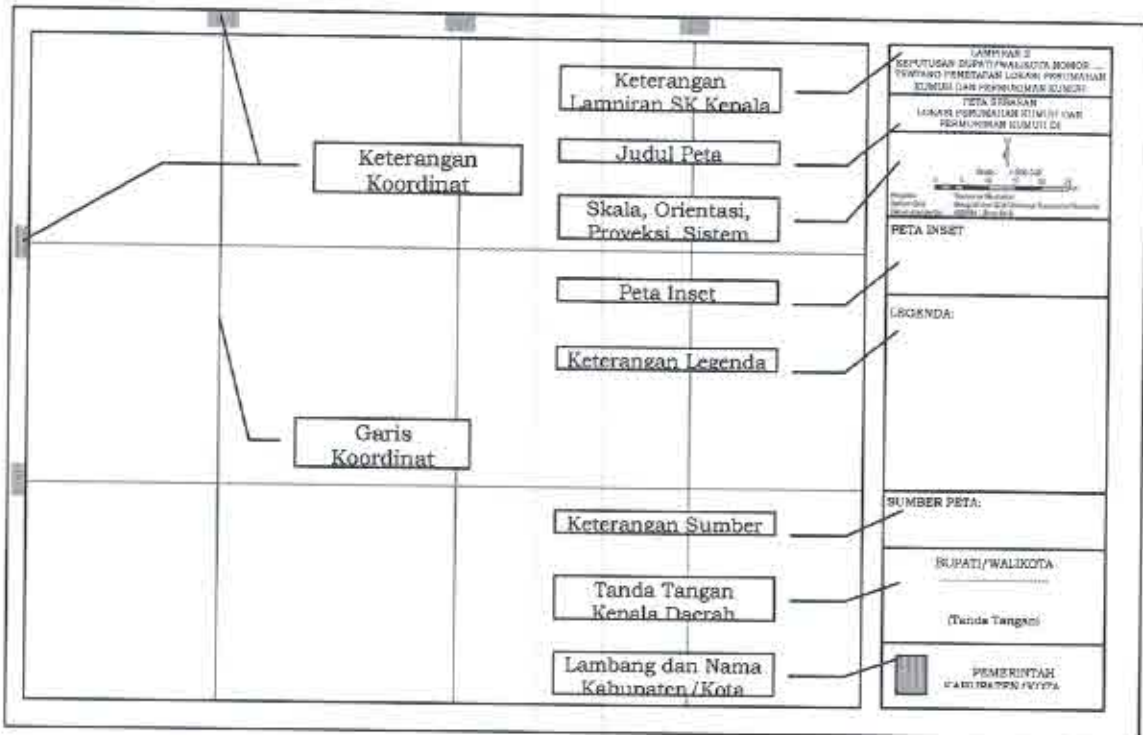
Keterangan Lampiran SK Kepala

Keterangan Koordinat

Judul Peta

Skala, Orientasi, Proyeksi, Sistem

Peta Inset

Keterangan Legenda

Garis Koordinat

Keterangan Sumber

Tanda Tangan Kepala Daerah

Lambang dan Nama Kabupaten/Kota

LAMPIRAN II
KEPUTUSAN BUPATI/WALIKOTA NOMOR ...
TENTANG PENETAPAN LOKASI PERUMAHAN KUMUH DAN PERMUKIMAN KUMUH

PETA SEBARAN
LOKASI PERUMAHAN KUMUH DAN PERMUKIMAN KUMUH DI

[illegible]

PETA INSET

LEGENDA:

SUMBER PETA:

BUPATI/WALIKOTA

(Tanda Tangan)

PEMERINTAH
KABUPATEN/KOTA